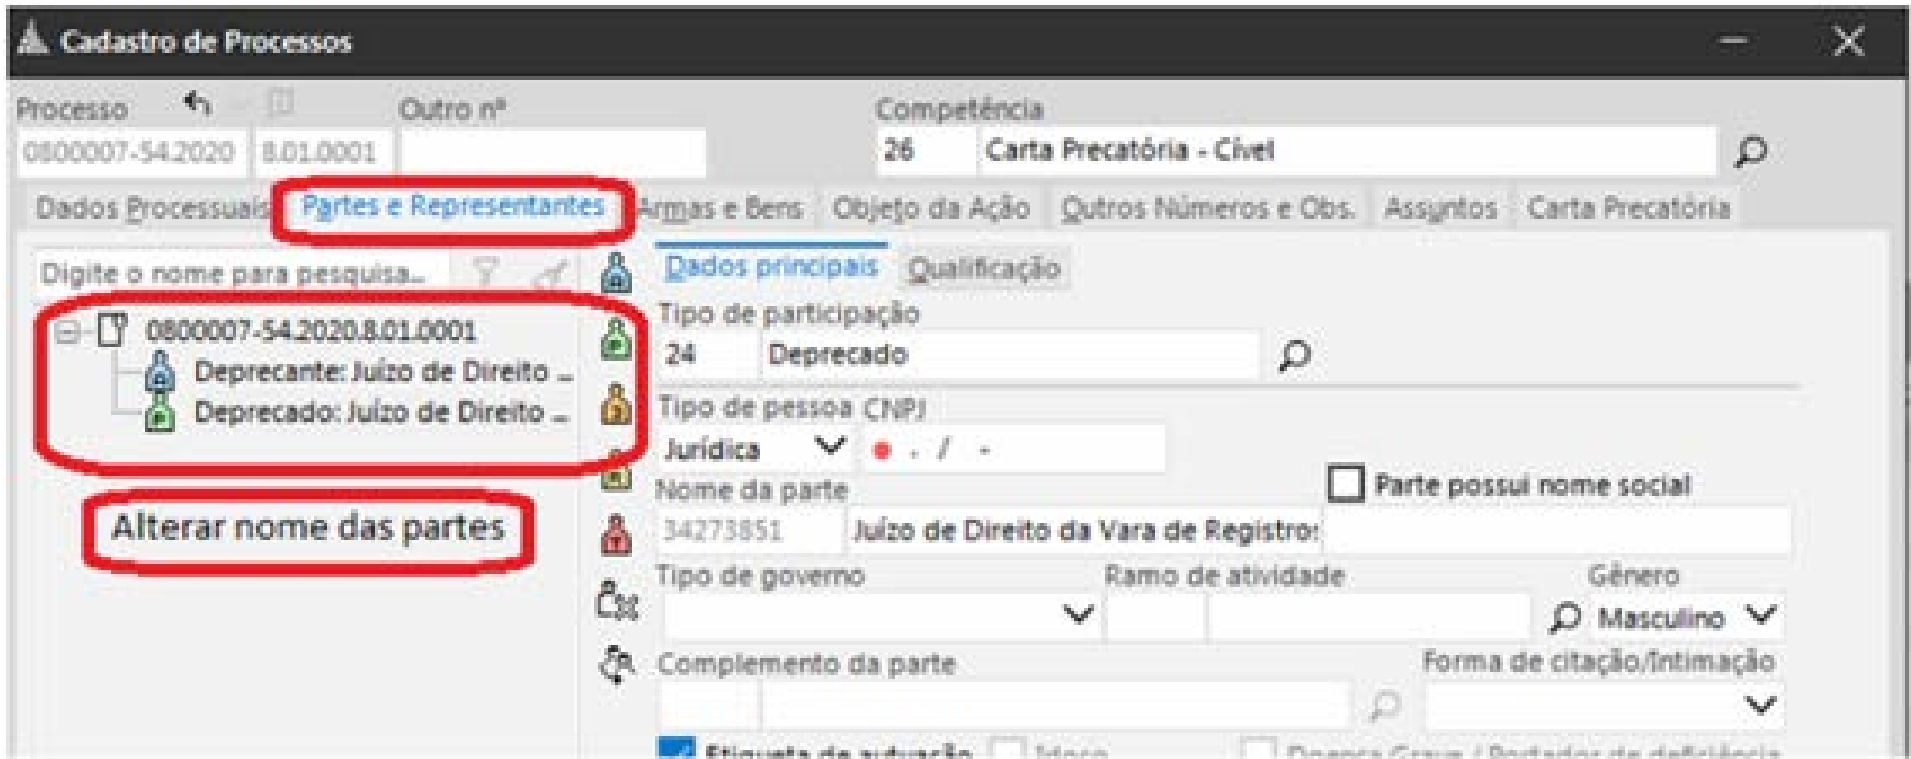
Cadastro de Processos

Processo

Outro nº

Competência

0800007-54.2020 8.01.0001

26 Carta Precatória - Cível

Dados Processuais Partes e Representantes Armas e Bens Objeto da Ação Outros Números e Obs. Assuntos Carta Precatória

Digite o nome para pesquisa...

0800007-54.2020.8.01.0001
Deprecante: Juízo de Direito ...
Deprecado: Juízo de Direito ...

Alterar nome das partes

Dados principais Qualificação

Tipo de participação
24 Deprecado

Tipo de pessoa CNPJ
Jurídica . / -

Parte possui nome social

Nome da parte
34273851 Juízo de Direito da Vara de Registro:

Tipo de governo Ramo de atividade Gênero
Masculino

Complemento da parte Forma de citação/Intimação

Etiqueta de autuação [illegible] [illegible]